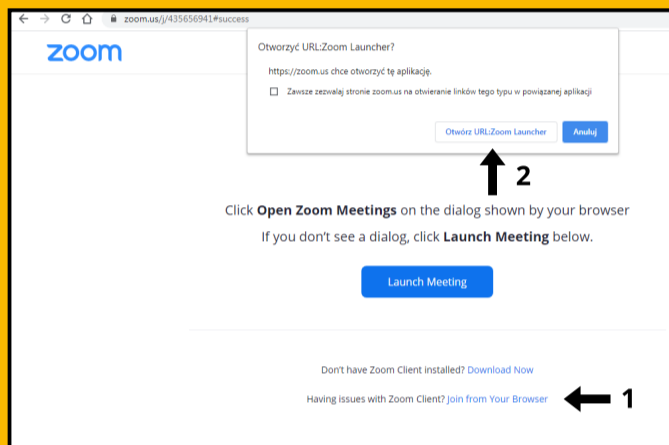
zoom.us/j/435656941#success

zoom

Otworzyć URL:Zoom Launcher?

https://zoom.us chce otworzyć tę aplikację.

Zawsze zezwalaj stronie zoom.us na otwieranie linków tego typu w powiązanej aplikacji

Otwórz URL:Zoom Launcher

Anuluj

2

Click **Open Zoom Meetings** on the dialog shown by your browser

If you don't see a dialog, click **Launch Meeting** below.

Launch Meeting

Don't have Zoom Client installed? Download Now

Having issues with Zoom Client? Join from Your Browser

1